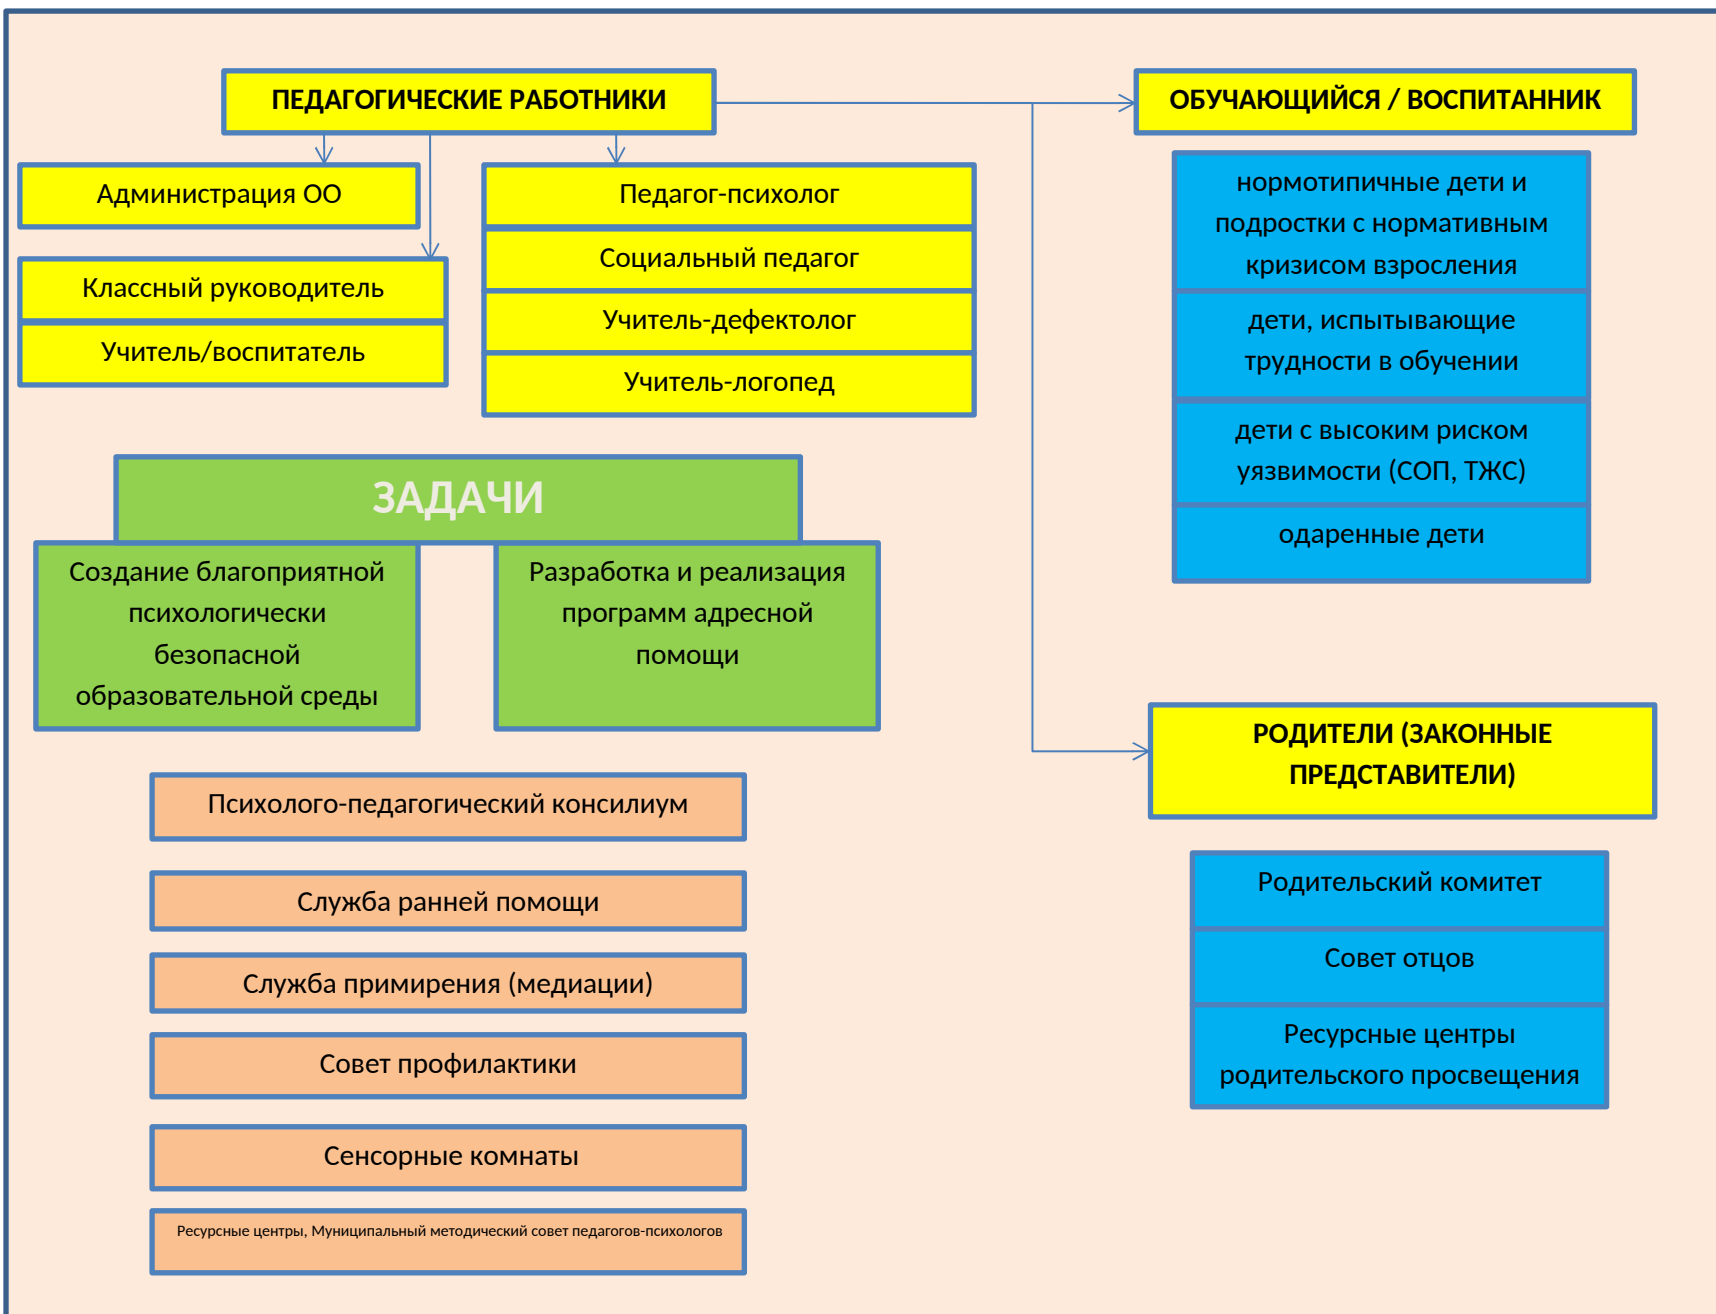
ПЕДАГОГИЧЕСКИЕ РАБОТНИКИ

ОБУЧАЮЩИЙСЯ / ВОСПИТАННИК

Администрация ОО

Классный руководитель

Учитель/воспитатель

Педагог-психолог

Социальный педагог

Учитель-дефектолог

Учитель-логопед

нормотипичные дети и подростки с нормативным кризисом взросления

дети, испытывающие трудности в обучении

дети с высоким риском уязвимости (СОП, ТЖС)

одаренные дети

ЗАДАЧИ

Создание благоприятной психологически безопасной образовательной среды

Разработка и реализация программ адресной помощи

РОДИТЕЛИ (ЗАКОННЫЕ ПРЕДСТАВИТЕЛИ)

Психолого-педагогический консилиум

Служба ранней помощи

Служба примирения (медиации)

Совет профилактики

Сенсорные комнаты

Ресурсные центры, Муниципальный методический совет педагогов-психологов

Родительский комитет

Совет отцов

Ресурсные центры родительского просвещения